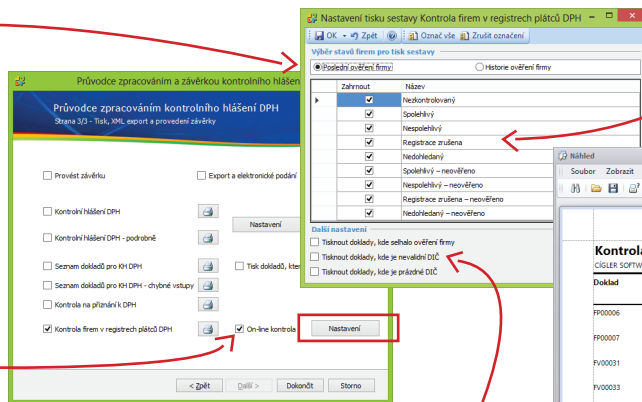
Nastavení tisku sestavy Kontrola firem v registrech plátců DPH

OK · Zpět · Označ vše · Zrušit označení

Výběr stavů firem pro tisk sestavy

Poslední ověření firmy

Historie ověření firmy

| Zahrnout | Název |
|---|---|
| ☑ | Nezkontrolovaný |
| ☑ | Spolehlivý |
| ☑ | Nespolehlivý |
| ☑ | Registrace zrušena |
| ☑ | Nedohledaný |
| ☑ | Spolehlivý – neověřeno |
| ☑ | Nespolehlivý – neověřeno |
| ☑ | Registrace zrušena – neověřeno |
| ☑ | Nedohledaný – neověřeno |

Další nastavení

Tisknout doklady, kde selhalo ověření firmy

Tisknout doklady, kde je nevalidní DIČ

Tisknout doklady, kde je prázdné DIČ

Průvodce zpracováním a závěrkou kontrolního hlášení

Průvodce zpracováním kontrolního hlášení DPH

Strana 3/3 - Tisk, XML export a provedení závěrky

Provést závěrku

Export a elektronické podání

Kontrolní hlášení DPH

Nastavení

Kontrolní hlášení DPH - podrobně

Seznam dokladů pro KH DPH

Tisk dokladů, kter

Seznam dokladů pro KH DPH - chybné vstupy

Kontrola na přiznání k DPH

Kontrola firem v registrech plátců DPH

On-line kontrola

Nastavení

< Zpět

Další >

Dokončit

Storno

Náhled

Soubor Zobrazit

Kontrola

CÍGLER SOFTW

Doklad

FP00006

FP00007

FV00031

FV00033